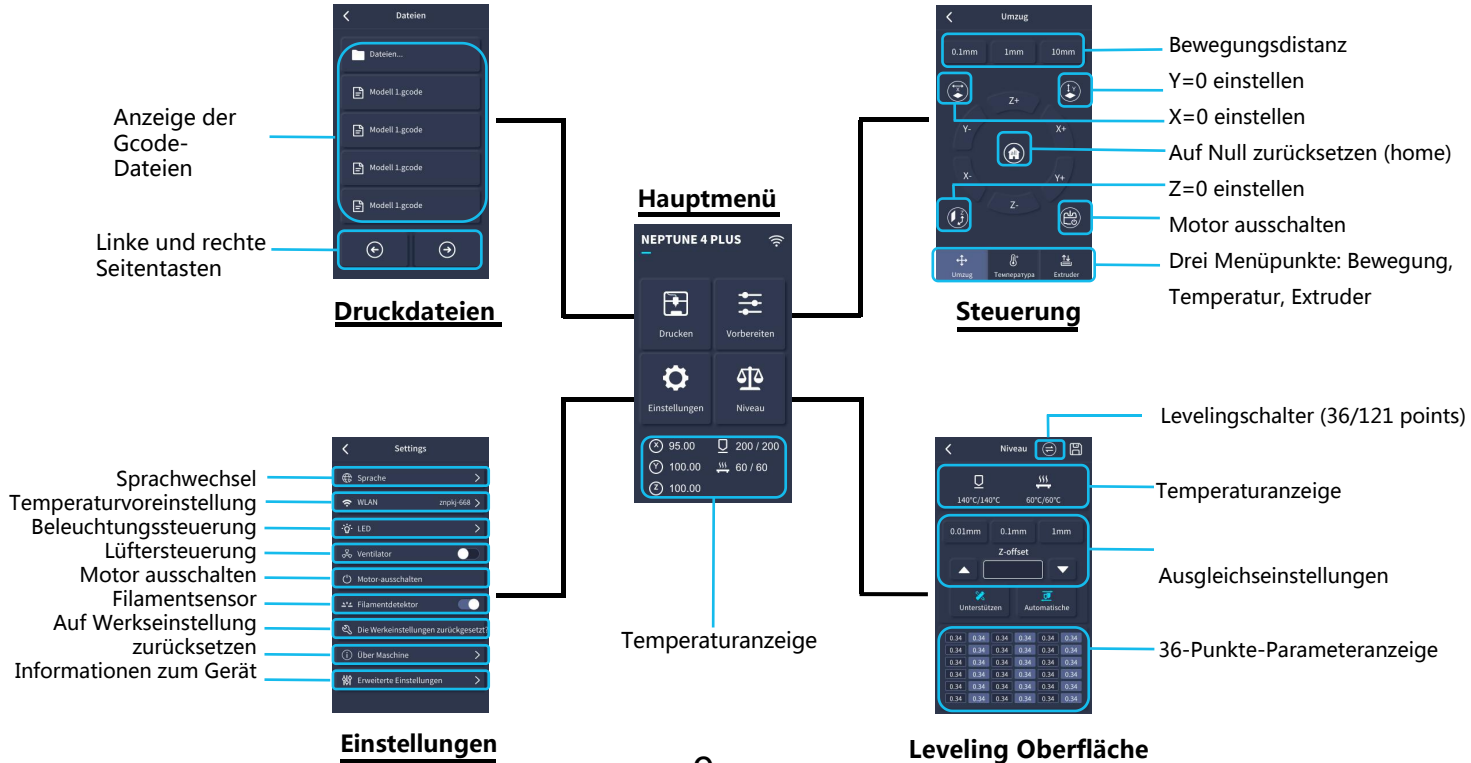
Dateien

Dateien...

Modell 1.gcode

Modell 1.gcode

Modell 1.gcode

Modell 1.gcode

Anzeige der Gcode-Dateien

Linke und rechte Seitentasten

Druckdateien

Hauptmenü

NEPTUNE 4 PLUS

Drucken

Vorbereiten

Einstellungen

Niveau

95.00

200 / 200

100.00

60 / 60

100.00

Temperaturanzeige

Umzug

0.1mm

1mm

10mm

Z+

Y-

X+

X-

Y+

Z-

Umzug

Температура

Extruder

Bewegungsdistanz

Y=0 einstellen

X=0 einstellen

Auf Null zurücksetzen (home)

Z=0 einstellen

Motor ausschalten

Drei Menüpunkte: Bewegung, Temperatur, Extruder

Steuerung

Settings

Sprache

WLAN znpkj-668

LED

Ventilator

Motor-ausschalten

Filamentdetektor

Die Werkeinstellungen zurückgesetzt

Über Maschine

Erweiterte Einstellungen

Sprachwechsel

Temperaturvoreinstellung

Beleuchtungssteuerung

Lüftersteuerung

Motor ausschalten

Filamentsensor

Auf Werkseinstellung zurücksetzen

Informationen zum Gerät

Einstellungen

Niveau

140°C/140°C

60°C/60°C

0.01mm

0.1mm

1mm

Z-offset

Unterstützen

Automatische

| 0.34 | 0.34 | 0.34 | 0.34 | 0.34 | 0.34 |
|---|---|---|---|---|---|
| 0.34 | 0.34 | 0.34 | 0.34 | 0.34 | 0.34 |
| 0.34 | 0.34 | 0.34 | 0.34 | 0.34 | 0.34 |
| 0.34 | 0.34 | 0.34 | 0.34 | 0.34 | 0.34 |
| 0.34 | 0.34 | 0.34 | 0.34 | 0.34 | 0.34 |
| 0.34 | 0.34 | 0.34 | 0.34 | 0.34 | 0.34 |

Levelingschalter (36/121 points)

Temperaturanzeige

Ausgleichseinstellungen

36-Punkte-Parameteranzeige

Leveling Oberfläche

9